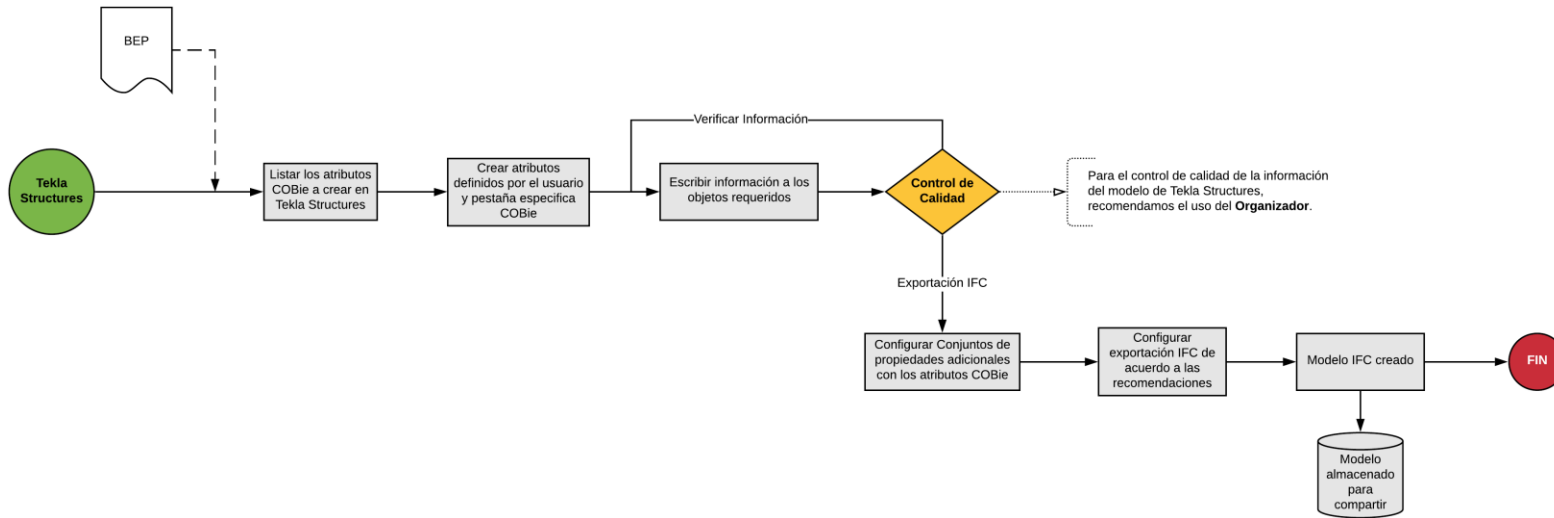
BEP

Tekla Structures

Listar los atributos COBie a crear en Tekla Structures

Crear atributos definidos por el usuario y pestaña especifica COBie

Verificar Información

Escribir información a los objetos requeridos

Control de Calidad

Para el control de calidad de la información del modelo de Tekla Structures, recomendamos el uso del **Organizador**.

Exportación IFC

Configurar Conjuntos de propiedades adicionales con los atributos COBie

Configurar exportación IFC de acuerdo a las recomendaciones

Modelo IFC creado

FIN

Modelo almacenado para compartir